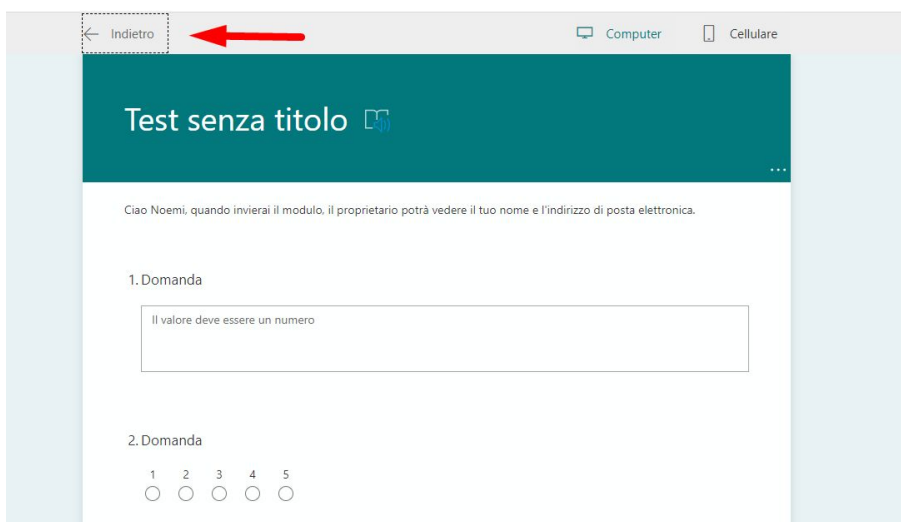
Indietro

Computer

Cellulare

Test senza titolo

Ciao Noemi, quando invierai il modulo, il proprietario potrà vedere il tuo nome e l'indirizzo di posta elettronica.

1. Domanda

Il valore deve essere un numero

2. Domanda

1 2 3 4 5